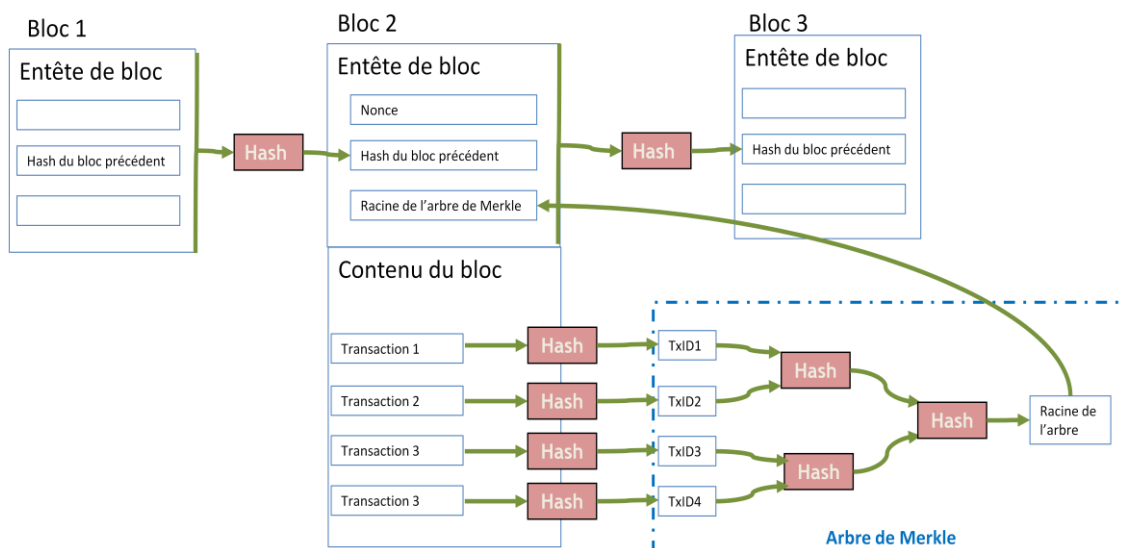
Bloc 1

Entête de bloc

Hash du bloc précédent

Hash

Bloc 2

Entête de bloc

Nonce

Hash du bloc précédent

Racine de l'arbre de Merkle

Hash

Bloc 3

Entête de bloc

Hash du bloc précédent

Contenu du bloc

Transaction 1

Transaction 2

Transaction 3

Transaction 3

Hash

Hash

Hash

Hash

TxID1

TxID2

TxID3

TxID4

Hash

Hash

Hash

Racine de l'arbre

Arbre de Merkle